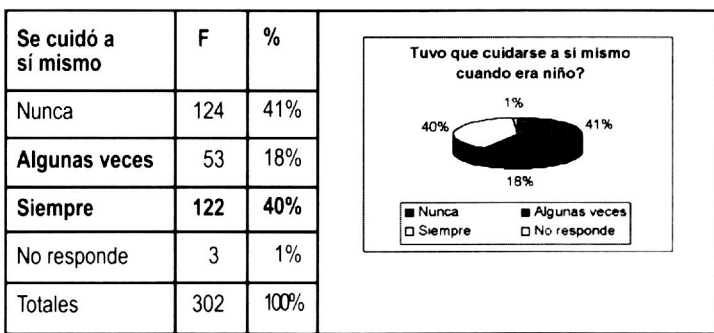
| Se cuidó a sí mismo | F | % |
|---|---|---|
| Nunca | 124 | 41% |
| Algunas veces | 53 | 18% |
| Siempre | 122 | 40% |
| No responde | 3 | 1% |
| Totales | 302 | 100% |

Tuvo que cuidarse a si mismo cuando era niño?

1%
40%
41%
18%

Nunca
Algunas veces
Siempre
No responde